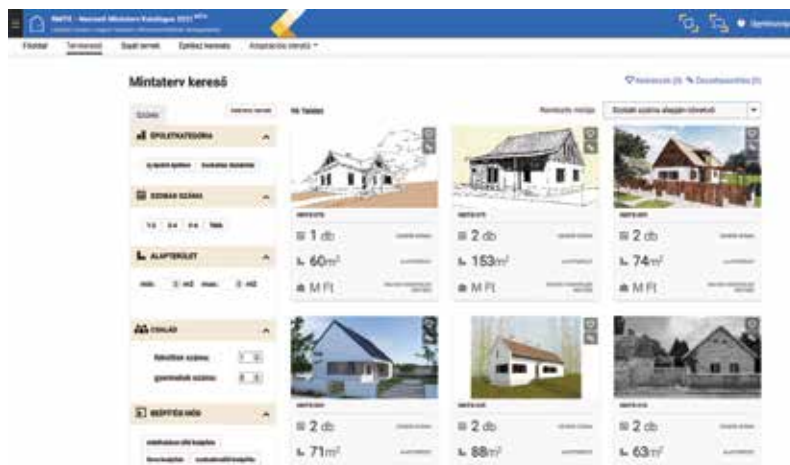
NMTK - Nemzeti Mintaterv Katalógus 2021 BETA

Főoldal Tervkereső Saját terveim Épületek keresés Adaptációs útmutató

Mintaterv kereső

Kedvencek (0) Összehasonlítás (0)

Szűrés

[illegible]

ÉPÜLETKATEGÓRIA

SZOBÁK SZÁMA

1-2 3-4 5-6 7+

ALAPTERÜLET

min. m2 max. m2

CSALÁD

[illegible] száma

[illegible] száma

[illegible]

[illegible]

16 Találat

Rendezés módja

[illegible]

1 db

60m²

M Ft

2 db

153m²

M Ft

2 db

74m²

M Ft

2 db

71m²

2 db

88m²

2 db

63m²